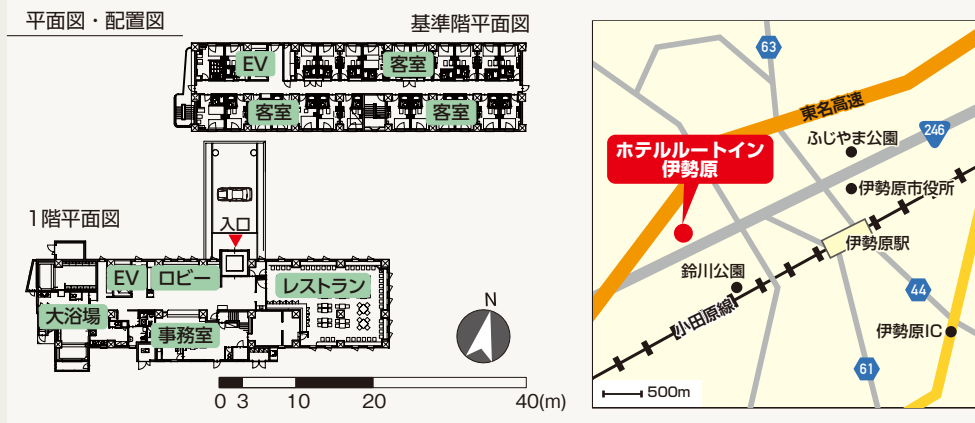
平面図・配置図

基準階平面図

EV

客室

客室

客室

1階平面図

入口

EV

ロビー

レストラン

大浴場

事務室

N

0 3 10 20 40(m)

63

東名高速

246

ホテルルートイン
伊勢原

ふじやま公園

伊勢原市役所

伊勢原駅

鈴川公園

小田原線

44

伊勢原IC

61

500m